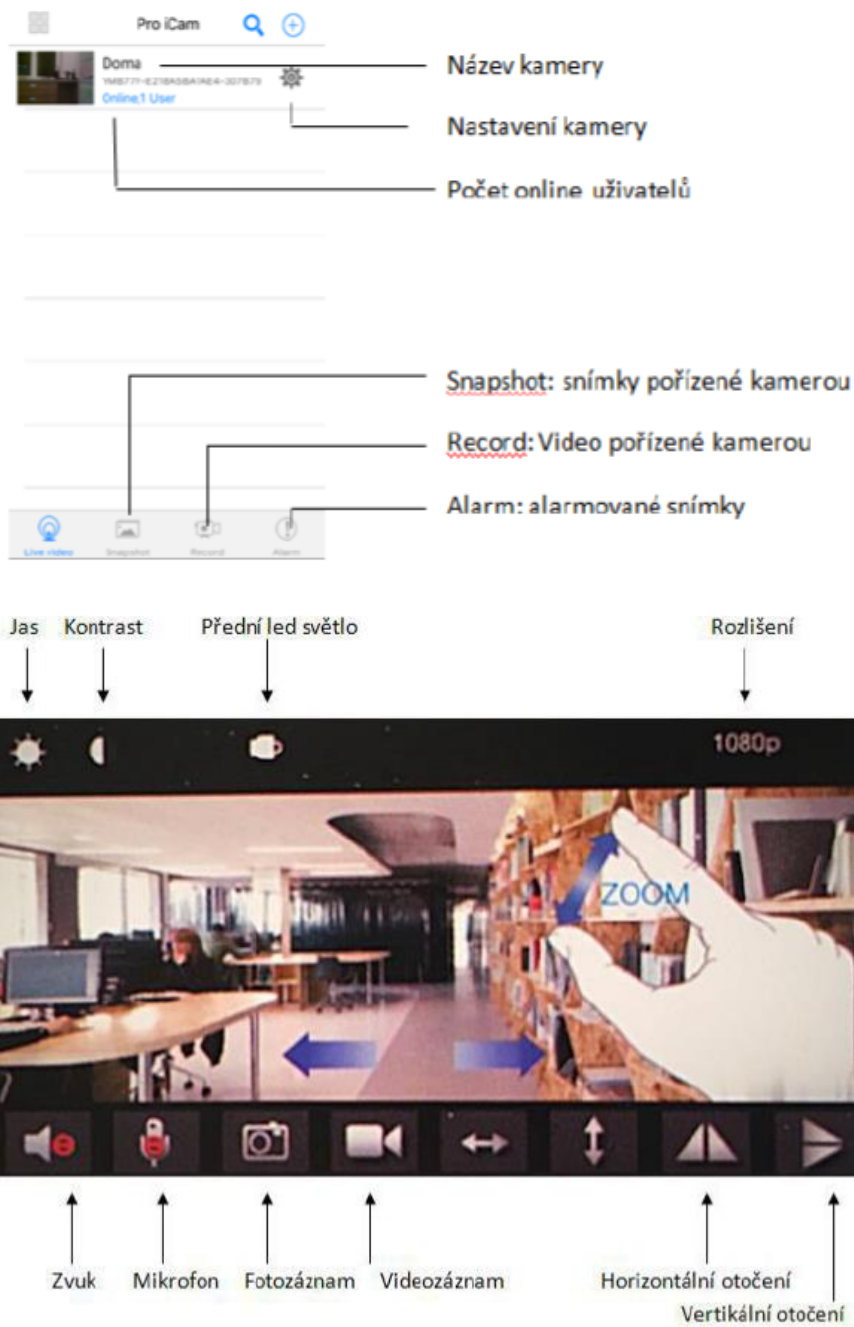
Pro iCam

Doma
YMB771-E21BA5BA1AE4-207879
Online,1 User

Název kamery

Nastavení kamery

Počet online uživatelů

Snapshot: snímky pořízené kamerou

Record: Video pořízené kamerou

Alarm: alarmované snímky

Live video Snapshot Record Alarm

Jas Kontrast Přední led světlo Rozlišení

1080p

ZOOM

Zvuk Mikrofon Fotozáznam Videozáznam Horizontální otočení Vertikální otočení